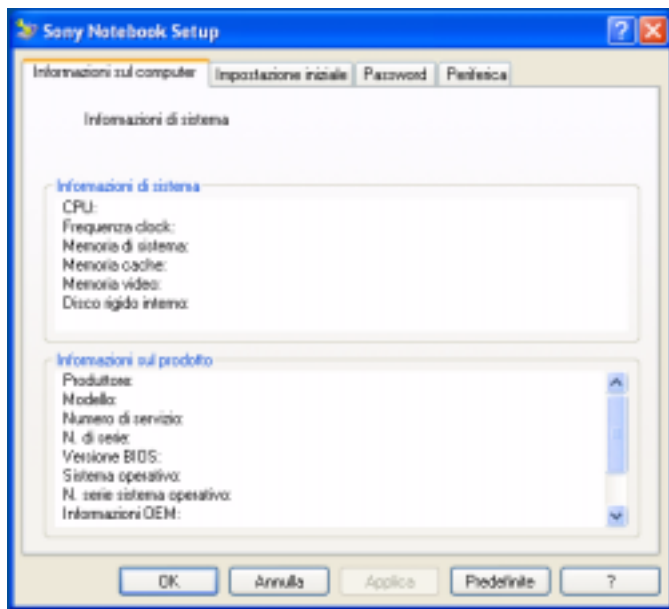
Sony Notebook Setup

Informazioni sul computer | Impostazione iniziale | Password | Periferica

Informazioni di sistema

Informazioni di sistema
CPU:
Frequenza clock:
Memoria di sistema:
Memoria cache:
Memoria video:
Disco rigido interno:

Informazioni sul prodotto
Produttore:
Modello:
Numero di servizio:
N. di serie:
Versione BIOS:
Sistema operativo:
N. serie sistema operativo:
Informazioni OEM:

OK | Annulla | Applica | Predefinite | ?